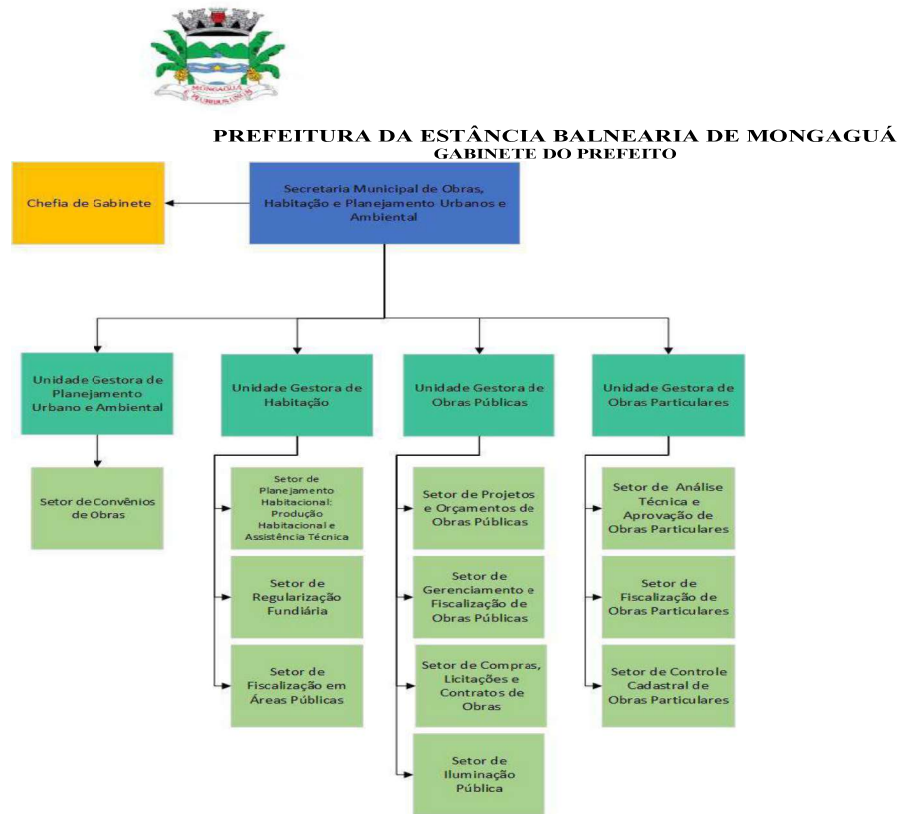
MONGAGUÁ

PREFEITURA DA ESTÂNCIA BALNEARIA DE MONGAGUÁ
GABINETE DO PREFEITO

Chefia de Gabinete

Secretaria Municipal de Obras, Habitação e Planejamento Urbanos e Ambiental

Unidade Gestora de Planejamento Urbano e Ambiental

Setor de Convênios de Obras

Unidade Gestora de Habitação

Setor de Planejamento Habitacional: Produção Habitacional e Assistência Técnica

Setor de Regularização Fundiária

Setor de Fiscalização em Áreas Públicas

Unidade Gestora de Obras Públicas

Setor de Projetos e Orçamentos de Obras Públicas

Setor de Gerenciamento e Fiscalização de Obras Públicas

Setor de Compras, Licitações e Contratos de Obras

Setor de Iluminação Pública

Unidade Gestora de Obras Particulares

Setor de Análise Técnica e Aprovação de Obras Particulares

Setor de Fiscalização de Obras Particulares

Setor de Controle Cadastral de Obras Particulares